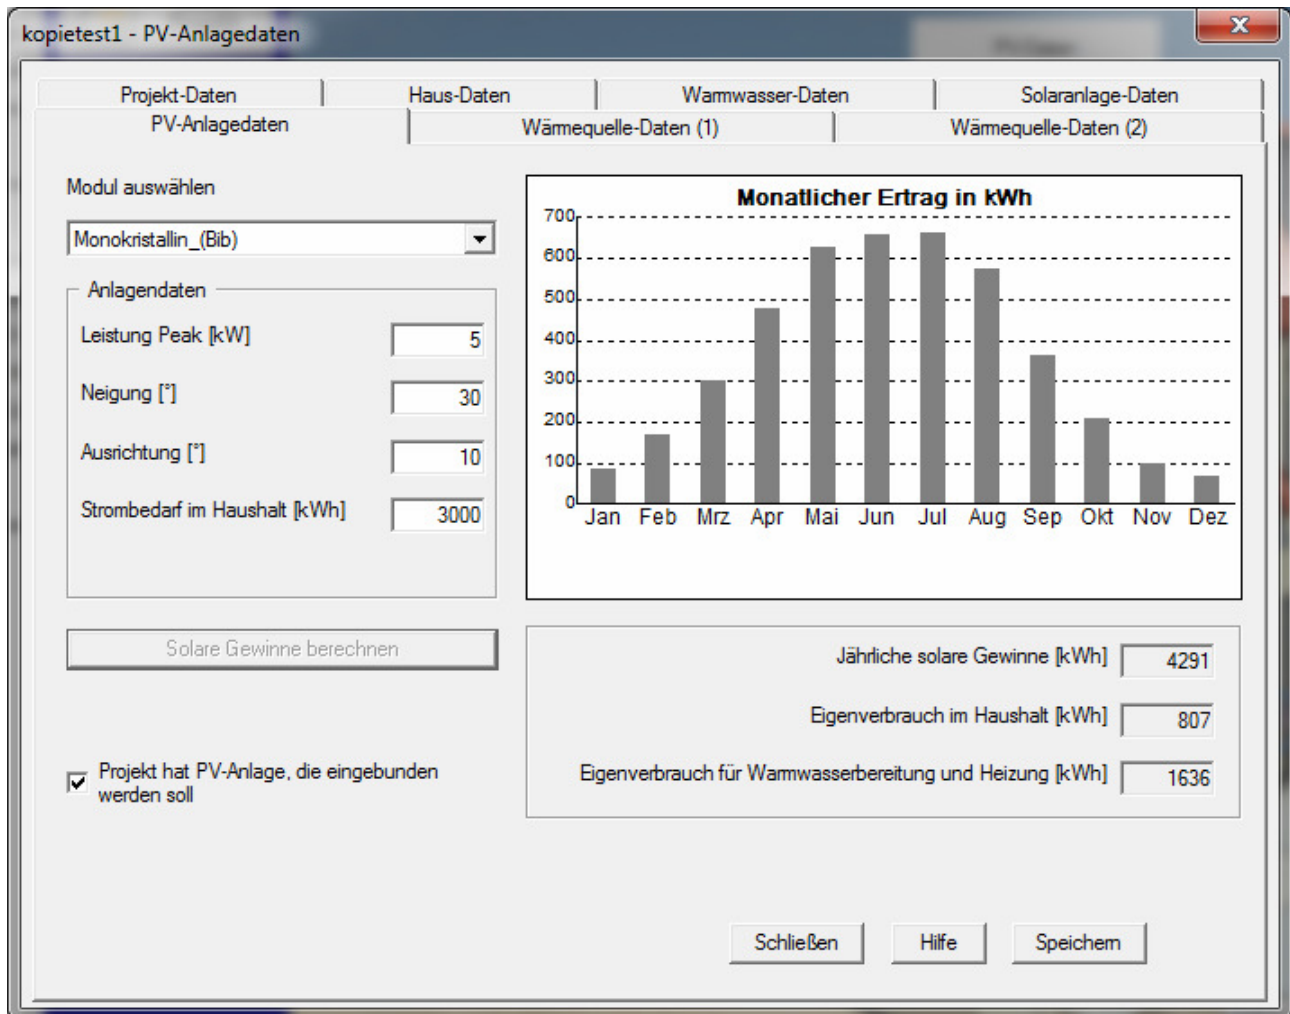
kopietest1 - PV-Anlagedaten

Projekt-Daten | Haus-Daten | Warmwasser-Daten | Solaranlage-Daten
PV-Anlagedaten | Wärmequelle-Daten (1) | Wärmequelle-Daten (2)

Modul auswählen

Monokristallin_(Bib)

Anlagendaten

Leistung Peak [kW] 5

Neigung [°] 30

Ausrichtung [°] 10

Strombedarf im Haushalt [kWh] 3000

Monatlicher Ertrag in kWh

700
600
500
400
300
200
100
0

Jan Feb Mrz Apr Mai Jun Jul Aug Sep Okt Nov Dez

Solare Gewinne berechnen

Jährliche solare Gewinne [kWh] 4291

Eigenverbrauch im Haushalt [kWh] 807

Eigenverbrauch für Warmwasserbereitung und Heizung [kWh] 1636

Projekt hat PV-Anlage, die eingebunden werden soll

Schließen Hilfe Speichern